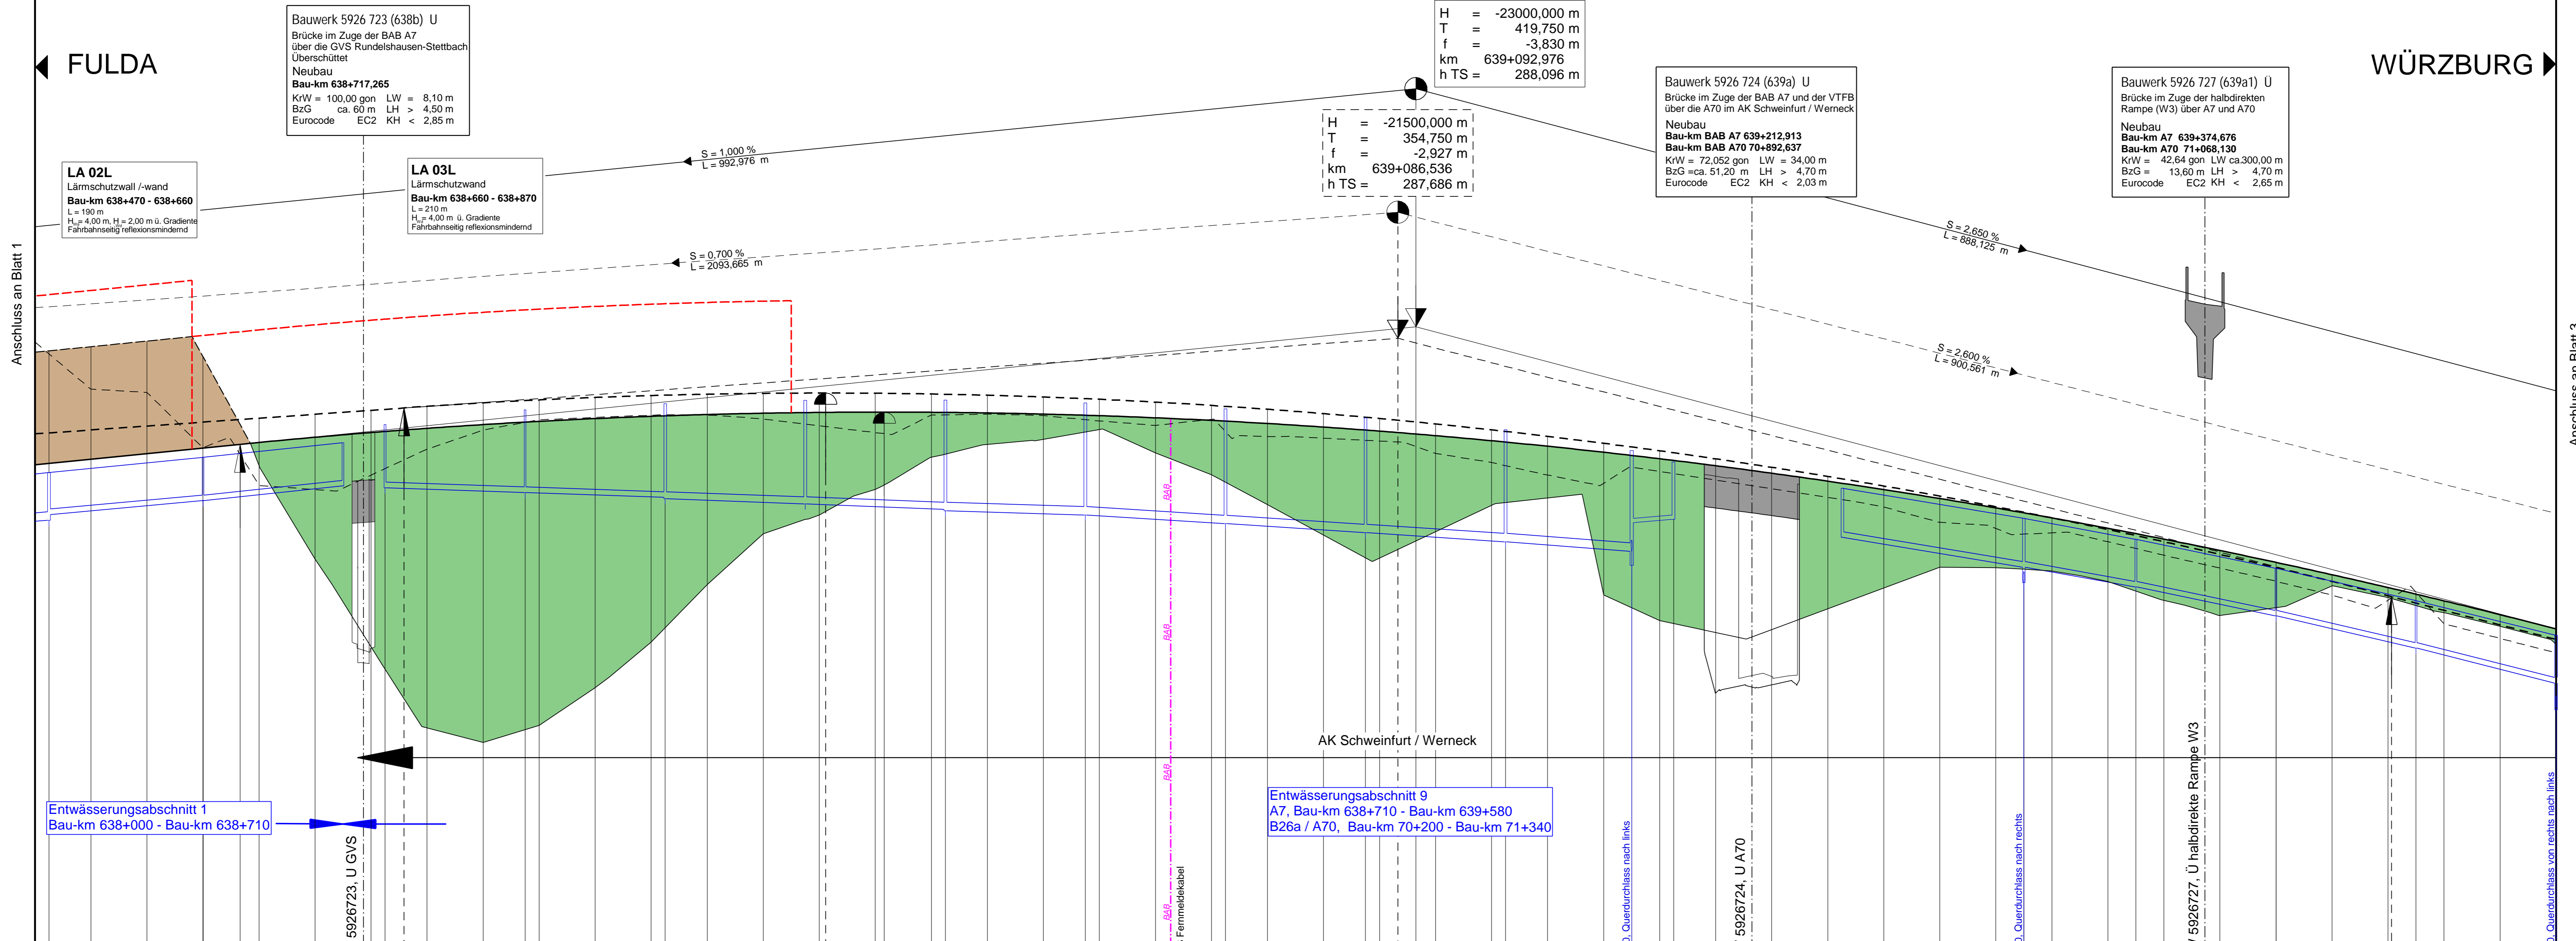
FULDA

WÜRZBURG

Anschluss an Blatt 1

Anschluss an Blatt 3

Bauwerk 5926 723 (638b) U
Brücke im Zuge der BAB A7 über die GVS Rundelshausen-Stettbach Überschüttet
Neubau
Bau-km 638+717,265
KrW = 100,00 gon LW = 8,10 m
BzG ca. 60 m LH > 4,50 m
Eurocode EC2 KH < 2,85 m

H = -23000,000 m
T = 419,750 m
f = -3,830 m
km 639+092,976
h TS = 288,096 m

H = -21500,000 m
T = 354,750 m
f = -2,927 m
km 639+086,536
h TS = 287,686 m

Bauwerk 5926 724 (639a) U
Brücke im Zuge der BAB A7 und der VTFB über die A70 im AK Schweinfurt / Werneck
Neubau
Bau-km BAB A7 639+212,913
Bau-km BAB A70 70+892,637
KrW = 72,052 gon LW = 34,00 m
BzG =ca. 51,20 m LH > 4,70 m
Eurocode EC2 KH < 2,03 m

Bauwerk 5926 727 (639a1) Ü
Brücke im Zuge der halbdirekten Rampe (W3) über A7 und A70
Neubau
Bau-km A7 639+374,676
Bau-km A70 71+068,130
KrW = 42,64 gon LW ca.300,00 m
BzG = 13,60 m LH > 4,70 m
Eurocode EC2 KH < 2,65 m

LA 02L
Lärmschutzwall /-wand
Bau-km 638+470 - 638+660
L = 190 m
H = 4,00 m, H = 2,00 m ü. Gradiente
Fahrbahnseitig reflexionsmindernd

LA 03L
Lärmschutzwand
Bau-km 638+660 - 638+870
L = 210 m
H = 4,00 m ü. Gradiente
Fahrbahnseitig reflexionsmindernd

S = 1,000 %
L = 992,976 m

S = 0,700 %
L = 2093,665 m

S = 2,650 %
L = 888,125 m

S = 2,600 %
L = 900,561 m

AK Schweinfurt / Werneck

Entwässerungsabschnitt 1
Bau-km 638+000 - Bau-km 638+710

Entwässerungsabschnitt 9
A7, Bau-km 638+710 - Bau-km 639+580
B26a / A70, Bau-km 70+200 - Bau-km 71+340

5926723, U GVS

Fernmeldekabel

Querdurchlass nach links

5926724, U A70

Querdurchlass nach rechts

5926727, Ü halbdirekte Rampe W3

Querdurchlass von rechts nach links